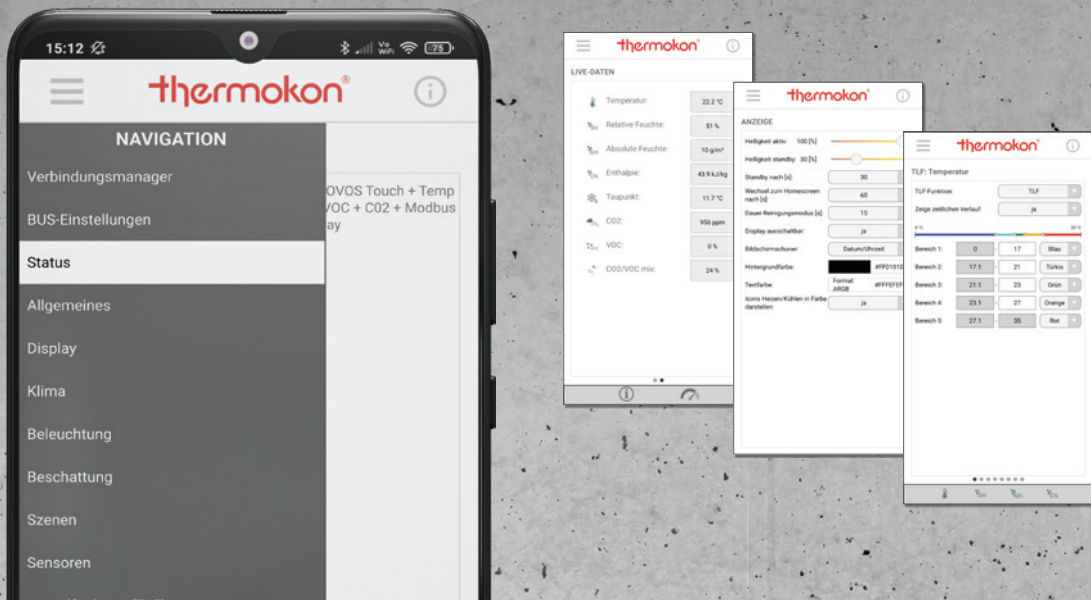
15:12

thermokon®

NAVIGATION

Verbindungsmanager

BUS-Einstellungen

Status

Allgemeines

Display

Klima

Beleuchtung

Beschattung

Szenen

Sensoren

NOVOS Touch + Temp
VOC + C02 + Modbus
lay

thermokon®

LIVE-DATEN

| | |
|---|---|
| Temperatur: | 22.2 °C |
| Relative Feuchte: | 51 % |
| Absolute Feuchte: | 10 g/m³ |
| Enthalpie: | 43.9 kJ/kg |
| Taupunkt: | 11.7 °C |
| CO2: | 956 ppm |
| VOC: | 0 % |
| CO2/VOC mix: | 24 % |

thermokon®

ANZEIGE

Helligkeit aktiv: 100 [%]

Helligkeit standby: 30 [%]

| | |
|---|---|
| Standby nach [s]: | 30 |
| Wechsel zum Homescreen nach [s]: | 60 |
| Dauer Reinigungsmodus [s]: | 15 |
| Display ausschaltbar: | ja |
| Bildschirmschoner: | Datum/Uhrzeit |
| Hintergrundfarbe: | #FF01010 |
| Textfarbe: | Format: ARGB #FFFEFEF |
| Icons Heizen/Kühlen in Farbe darstellen: | ja |

thermokon®

TLF: Temperatur

TLF-Funktion: TLF

Zeige zeitlichen Verlauf: ja

| | | | |
|---|---|---|---|
| Bereich 1: | 0 | 17 | Blau |
| Bereich 2: | 17.1 | 21 | Türkis |
| Bereich 3: | 21.1 | 23 | Grün |
| Bereich 4: | 23.1 | 27 | Orange |
| Bereich 5: | 27.1 | 35 | Rot |